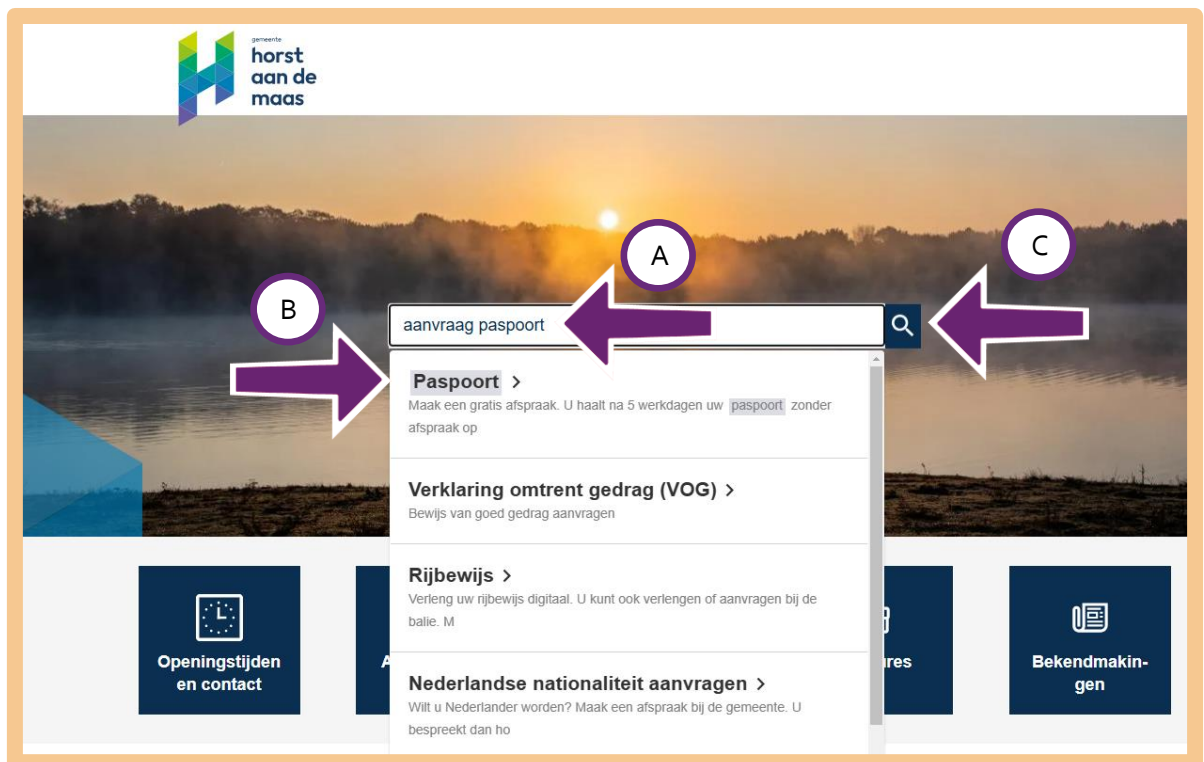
gemeente
horst
aan de
maas

A

C

B

aanvraag paspoort

Paspoort >
Maak een gratis afspraak. U haalt na 5 werkdagen uw paspoort zonder afspraak op

Verklaring omtrent gedrag (VOG) >
Bewijs van goed gedrag aanvragen

Rijbewijs >
Verleng uw rijbewijs digitaal. U kunt ook verlengen of aanvragen bij de balie. M

Nederlandse nationaliteit aanvragen >
Wilt u Nederlander worden? Maak een afspraak bij de gemeente. U bespreekt dan ho

Openingstijden en contact

A

res

Bekendmakingen